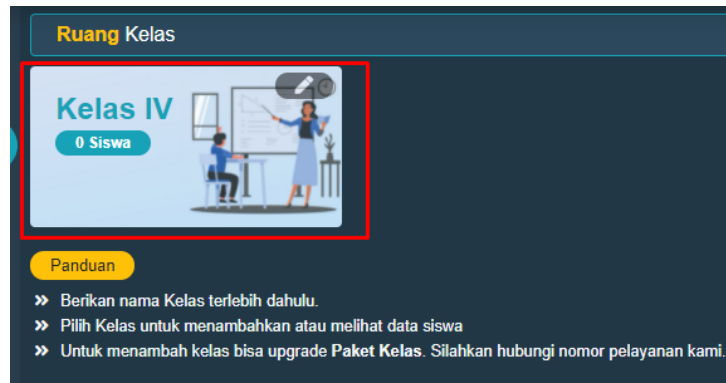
Ruang Kelas

Kelas IV
0 Siswa

Panduan

» Berikan nama Kelas terlebih dahulu.
» Pilih Kelas untuk menambahkan atau melihat data siswa
» Untuk menambah kelas bisa upgrade Paket Kelas. Silahkan hubungi nomor pelayanan kami.